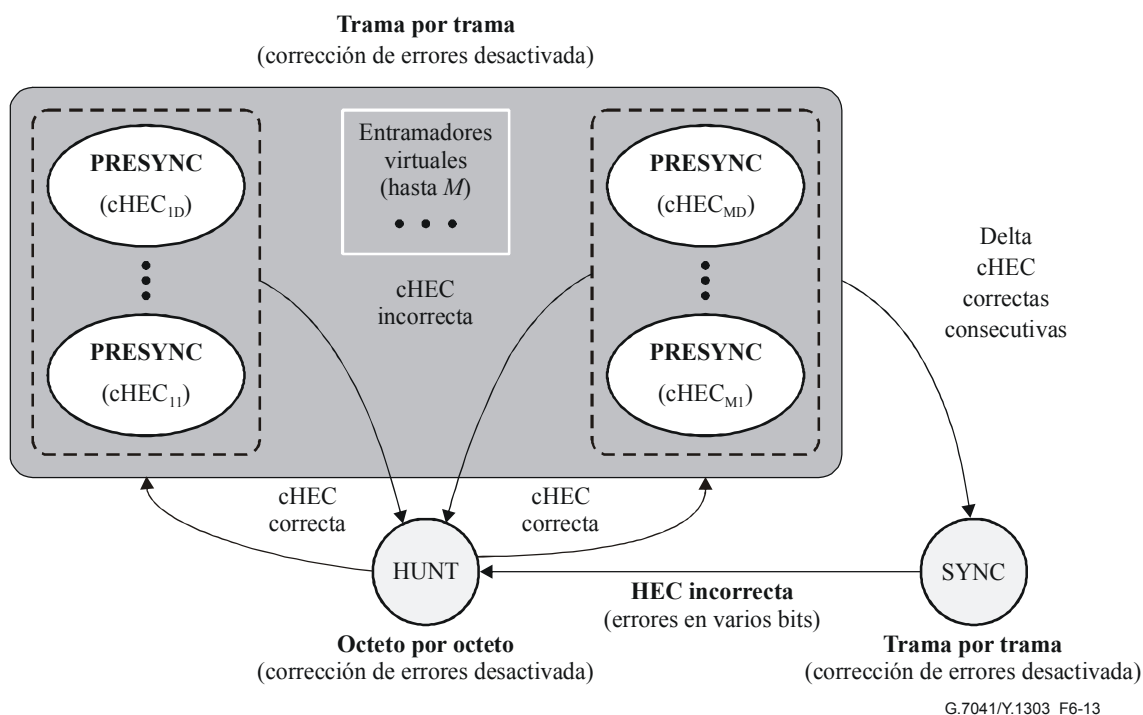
**Trama por trama**
(corrección de errores desactivada)

**PRESYNC**
($cHEC_{1D}$)

**PRESYNC**
($cHEC_{11}$)

Entramadores virtuales (hasta *M*)

cHEC incorrecta

**PRESYNC**
($cHEC_{MD}$)

**PRESYNC**
($cHEC_{M1}$)

Delta cHEC correctas consecutivas

cHEC correcta

cHEC correcta

HUNT

SYNC

**HEC incorrecta**
(errores en varios bits)

**Octeto por octeto**
(corrección de errores desactivada)

**Trama por trama**
(corrección de errores desactivada)

G.7041/Y.1303 F6-13